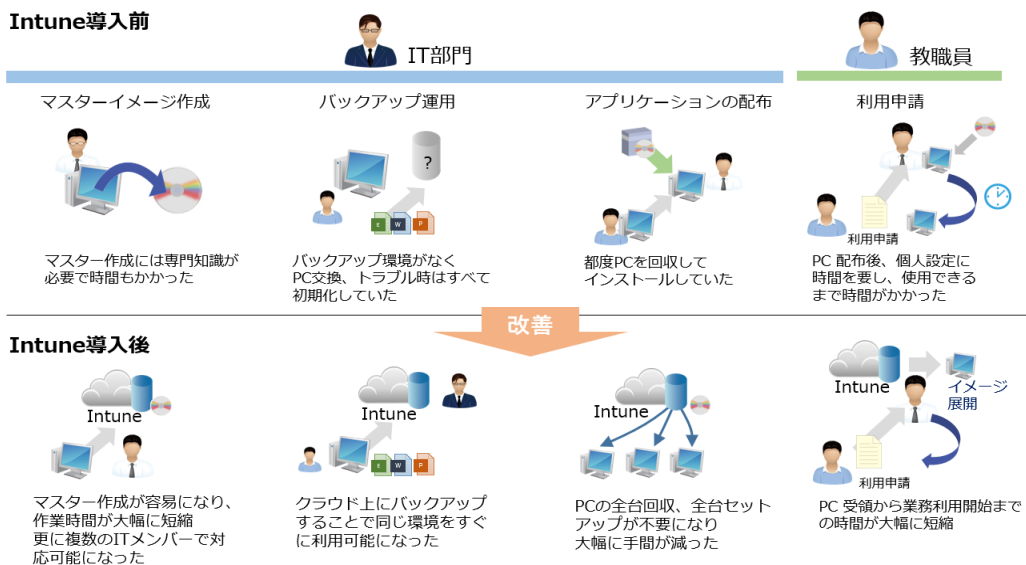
Intune導入前

IT部門

教職員

マスターイメージ作成

バックアップ運用

アプリケーションの配布

利用申請

?

E W P

利用申請

マスター作成には専門知識が必要で時間もかかった

バックアップ環境がなくPC交換、トラブル時はすべて初期化していた

都度PCを回収してインストールしていた

PC 配布後、個人設定に時間を要し、使用できるまで時間がかかった

改善

Intune導入後

Intune

Intune

Intune

Intune

イメージ展開

E W P

利用申請

マスター作成が容易になり、作業時間が大幅に短縮
更に複数のITメンバーで対応可能になった

クラウド上にバックアップすることで同じ環境をすぐに利用可能になった

PCの全台回収、全台セットアップが不要になり大幅に手間が減った

PC 受領から業務利用開始までの時間が大幅に短縮